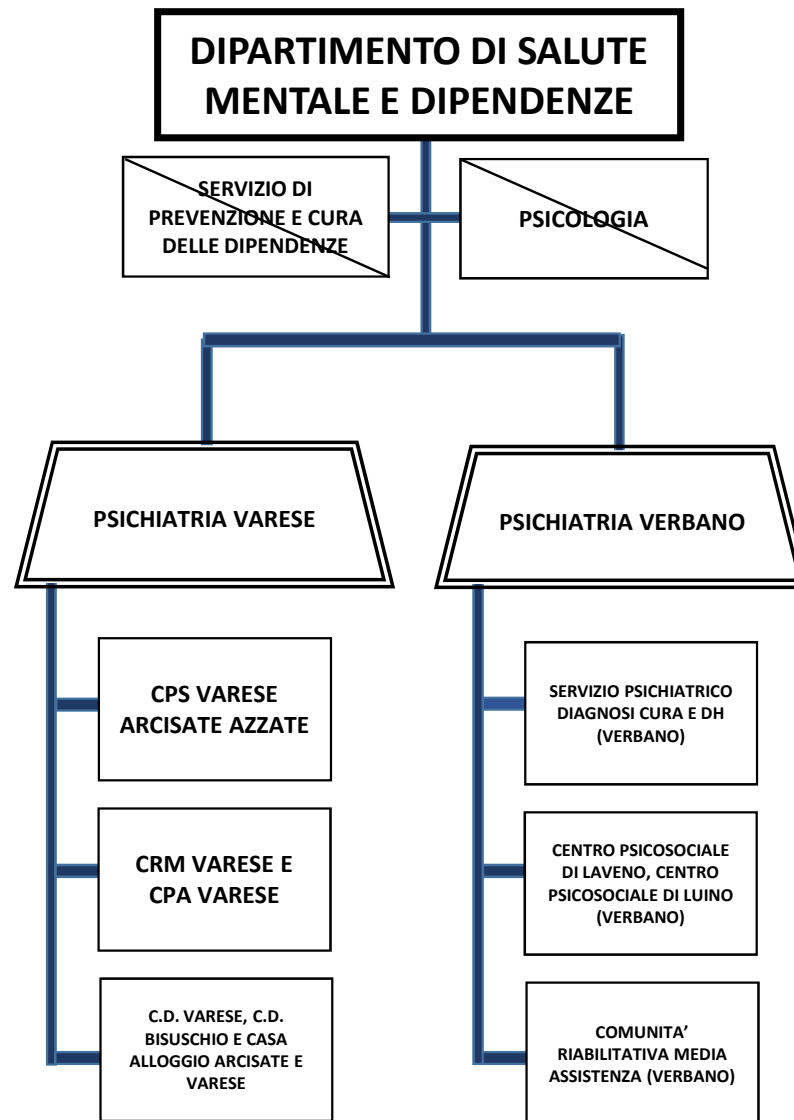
DIPARTIMENTO DI SALUTE MENTALE E DIPENDENZE

SERVIZIO DI PREVENZIONE E CURA DELLE DIPENDENZE

PSICOLOGIA

PSICHIATRIA VARESE

PSICHIATRIA VERBANO

CPS VARESE ARCISATE AZZATE

CRM VARESE E CPA VARESE

C.D. VARESE, C.D. BISUSCHIO E CASA ALLOGGIO ARCISATE E VARESE

SERVIZIO PSICHIATRICO DIAGNOSI CURA E DH (VERBANO)

CENTRO PSICOSOCIALE DI LAVENO, CENTRO PSICOSOCIALE DI LUINO (VERBANO)

COMUNITA' RIABILITATIVA MEDIA ASSISTENZA (VERBANO)